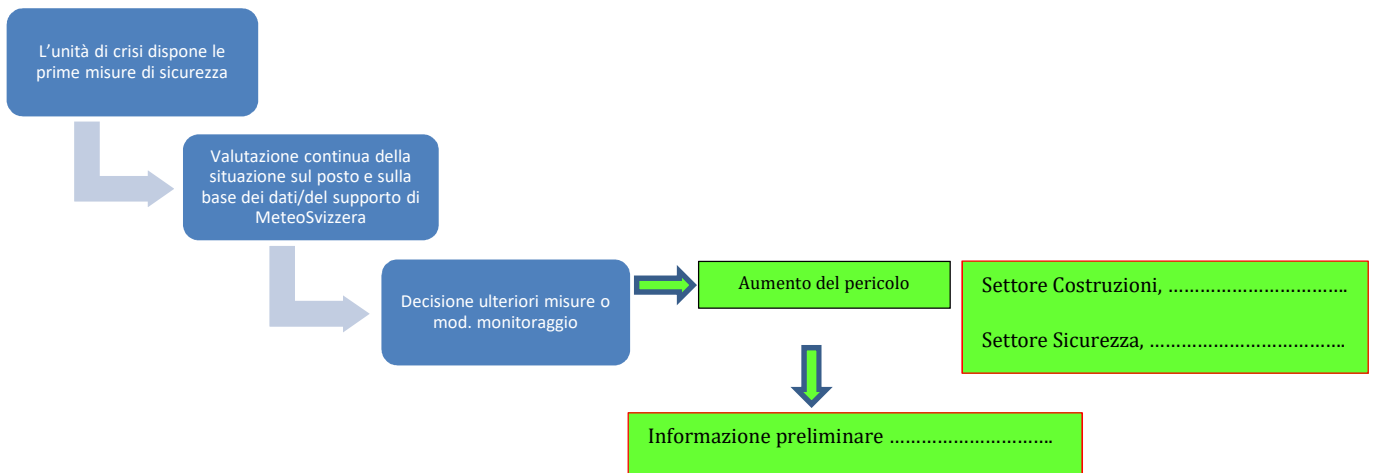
L’unità di crisi dispone le prime misure di sicurezza

Valutazione continua della situazione sul posto e sulla base dei dati/del supporto di MeteoSvizzera

Decisione ulteriori misure o mod. monitoraggio

Aumento del pericolo

Settore Costruzioni, ……………………………

Settore Sicurezza, ……………………………

Informazione preliminare …………………………